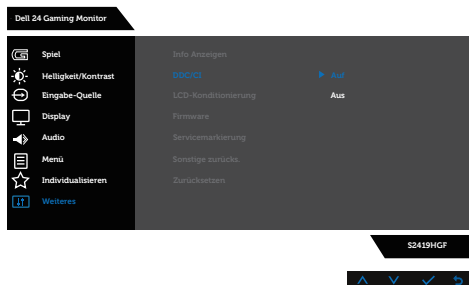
Dell 24 Gaming Monitor

Spiel
Helligkeit/Kontrast
Eingabe-Quelle
Display
Audio
Menü
Individualisieren
Weiteres

Info Anzeigen
DDC/CI
LCD-Konditionierung
Firmware
Servicemarkierung
Sonstige zurücks.
Zurücksetzen

▶ Aus
Aus

S2419HGF